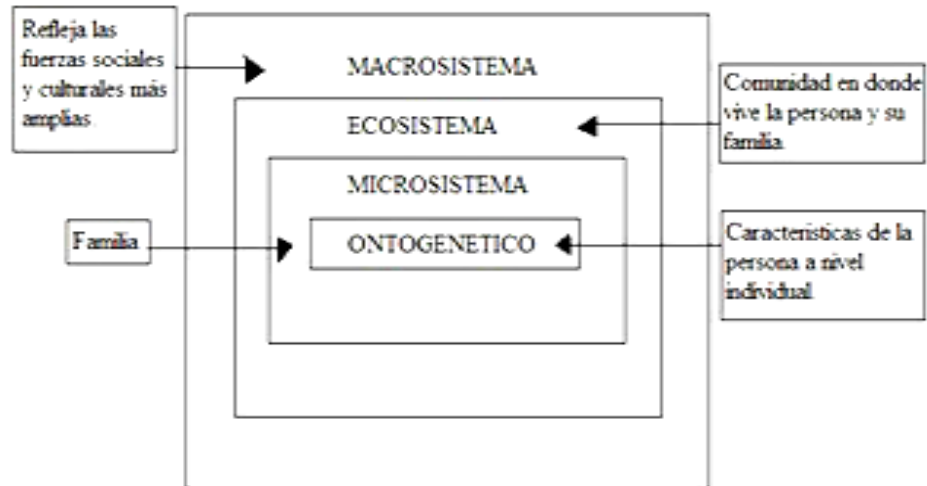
Refleja las fuerzas sociales y culturales más amplias

MACROSISTEMA

Comunidad en donde vive la persona y su familia.

ECOSISTEMA

MICROSISTEMA

Familia

ONTOGENETICO

Caracteristicas de la persona a nivel individual